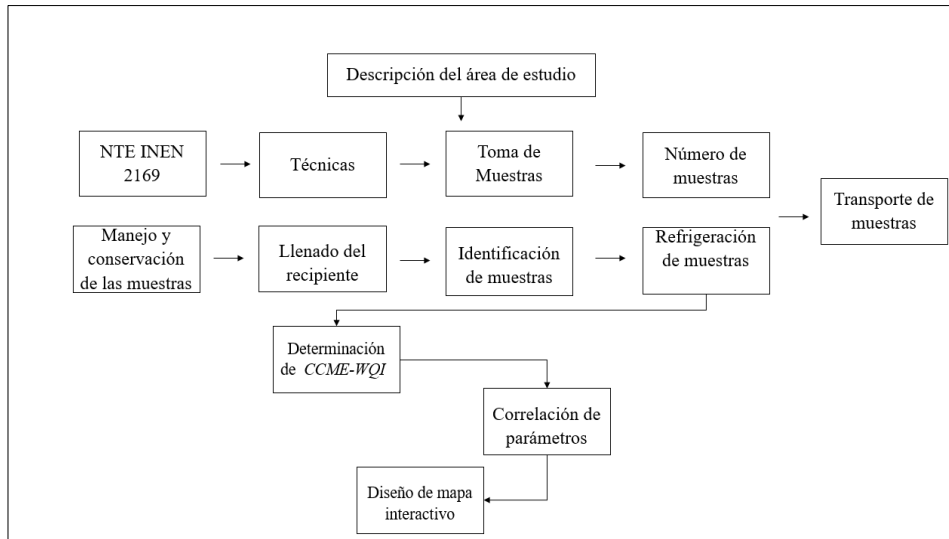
Descripción del área de estudio

NTE INEN 2169

Técnicas

Toma de Muestras

Número de muestras

Transporte de muestras

Manejo y conservación de las muestras

Llenado del recipiente

Identificación de muestras

Refrigeración de muestras

Determinación de *CCME-WQI*

Correlación de parámetros

Diseño de mapa interactivo